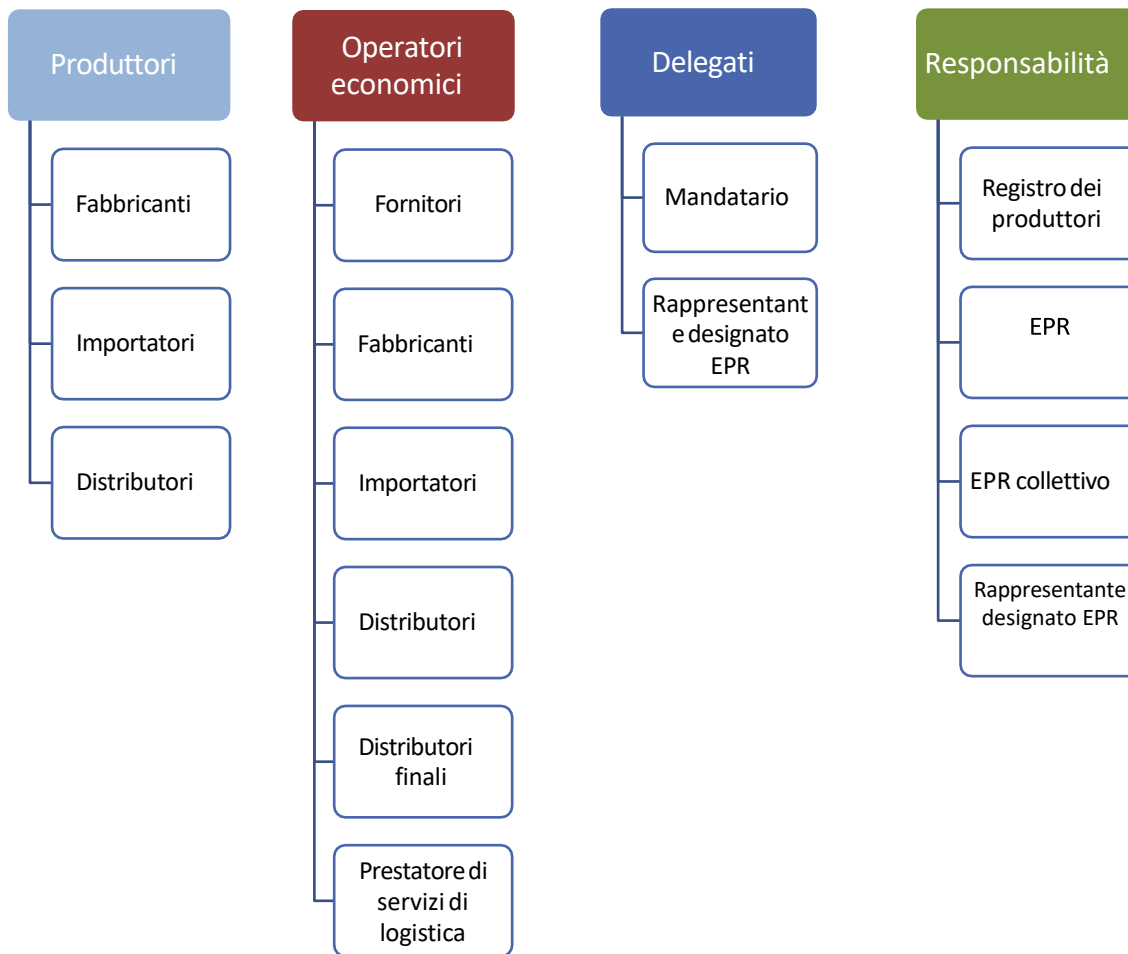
Produttori

Fabbricanti

Importatori

Distributori

Operatori economici

Fornitori

Fabbricanti

Importatori

Distributori

Distributori finali

Prestatore di servizi di logistica

Delegati

Mandatario

Rappresentante designato EPR

Responsabilità

Registro dei produttori

EPR

EPR collettivo

Rappresentante designato EPR